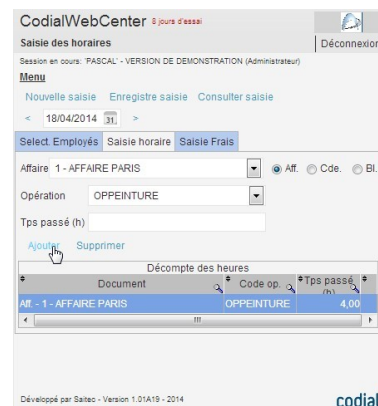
CodialWebCenter 8 jours d'essai

Saisie des horaires

Déconnexion

Session en cours: 'PASCAL' - VERSION DE DEMONSTRATION (Administrateur)

Menu

Nouvelle saisie Enregistre saisie Consulter saisie

< 18/04/2014 31 >

Select. Employés Saisie horaire Saisie Frais

Affaire 1 - AFFAIRE PARIS

Aff. Cde. Bl.

Opération OPPEINTURE

Tps passé (h)

Ajouter Supprimer

Décompte des heures

| Document | Code op. | Tps passé (h) |
|---|---|---|
| Aff. - 1 - AFFAIRE PARIS | OPPEINTURE | 4,00 |

Développé par Saitec - Version 1.01A19 - 2014

codial